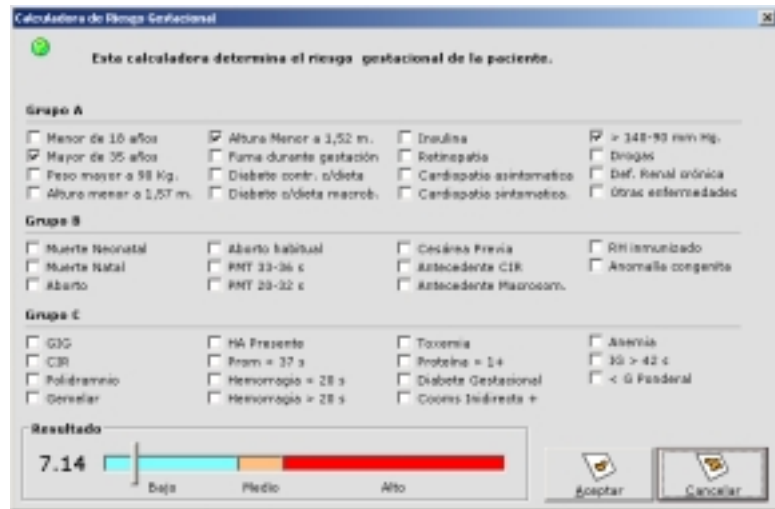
Calculadora de Riesgo Gestacional

Esta calculadora determina el riesgo gestacional de la paciente.

Grupo A

Menor de 18 años
Mayor de 35 años
Peso mayor a 90 Kg.
Altura menor a 1,57 m.
Altura Menor a 1,52 m.
Fuma durante gestación
Diabete contr. c/dieta
Diabete c/dieta macrob.
Insulina
Retinopatia
Cardiopatia asintomatica
Cardiopatia sintomatica.
> 140-90 mm Hg.
Drogas
Def. Renal crónica
Otras enfermedades

Grupo B

Muerte Neonatal
Muerte Natal
Aborto
Aborto habitual
PMT 33-36 s
PMT 20-32 s
Cesárea Previa
Antecedente CIR
Antecedente Macrosom.
RH inmunizado
Anomalia congenita

Grupo C

GIG
CIR
Polidramnio
Gemelar
HA Presente
Prom = 37 s
Hemorragia < 20 s
Hemorragia > 20 s
Toxemia
Proteina = 1+
Diabete Gestacional
Coombs Indirecta +
Anemia
IG > 42 s
< G Ponderal

Resultado

7.14

Bajo
Medio
Alto

Aceptar
Cancelar